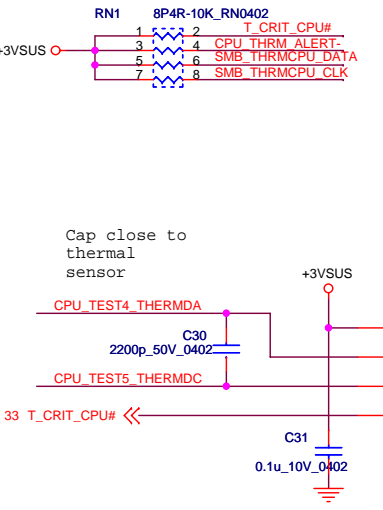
RN1
8P4R-10K_RN0402
+3VSUS
1
2
3
4
5
6
7
8
T_CRIT_CPU#
CPU_THRM_ALERT-
SMB_THRMCPU_DATA
SMB_THRMCPU_CLK

Cap close to thermal sensor

+3VSUS
CPU_TEST4_THERMDA
C30
2200p_50V_0402
CPU_TEST5_THERMDC
33 T_CRIT_CPU#
C31
0.1u_10V_0402